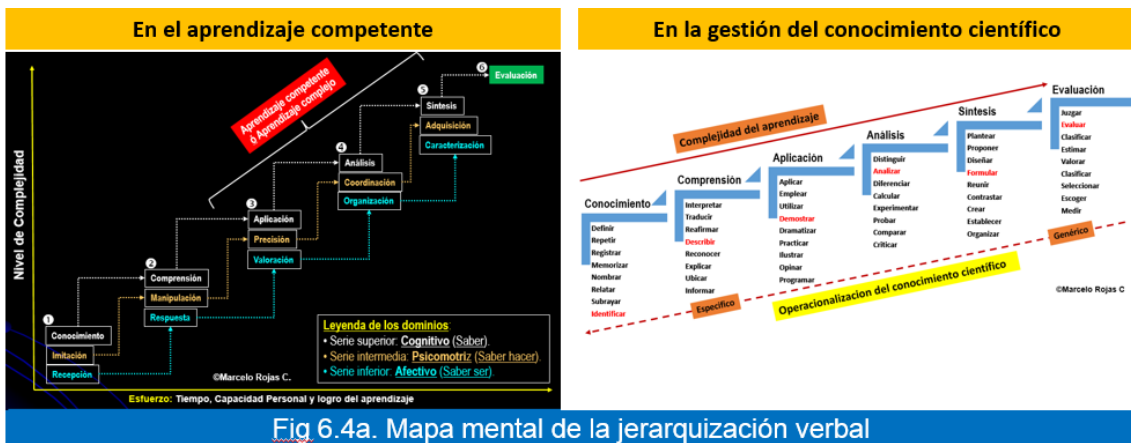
En el aprendizaje competente

Aprendizaje competente ó Aprendizaje complejo

Nivel de Complejidad

6 Evaluación

5 Síntesis
Adquisición
Caracterización

4 Análisis
Coordinación
Organización

3 Aplicación
Precisión
Valoración

2 Comprensión
Manipulación
Respuesta

1 Conocimiento
Imitación
Recepción

Leyenda de los dominios:
• Serie superior: Cognitivo (Saber).
• Serie intermedia: Psicomotriz (Saber hacer).
• Serie inferior: Afectivo (Saber ser).

©Marcelo Rojas C.

Esfuerzo: Tiempo, Capacidad Personal y logro del aprendizaje

En la gestión del conocimiento científico

Complejidad del aprendizaje

Conocimiento
Definir
Repetir
Registrar
Memorizar
Nombrar
Relatar
Subrayar
Identificar

Comprensión
Interpretar
Traducir
Reafirmar
Describir
Reconocer
Explicar
Ubicar
Informar

Aplicación
Aplicar
Emplear
Utilizar
Demostrar
Dramatizar
Practicar
Ilustrar
Opinar
Programar

Análisis
Distinguir
Analizar
Diferenciar
Calcular
Experimentar
Probar
Comparar
Criticar

Síntesis
Plantear
Proponer
Diseñar
Formular
Reunir
Contrastar
Crear
Establecer
Organizar

Evaluación
Juzgar
Evaluar
Clasificar
Estimar
Valorar
Clasificar
Seleccionar
Escoger
Medir

Genérico

Específico

Operacionalizacion del conocimiento científico

©Marcelo Rojas C

Fig 6.4a. Mapa mental de la jerarquización verbal